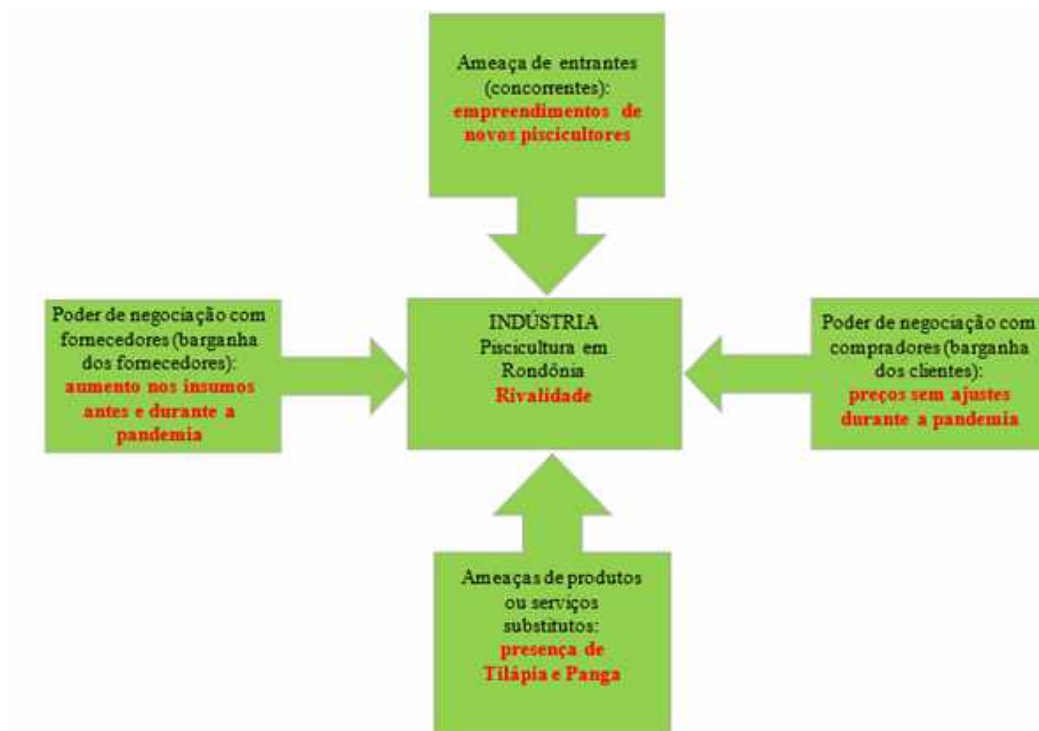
Ameaça de entrantes (concorrentes): empreendimentos de novos piscicultores

Poder de negociação com fornecedores (barganha dos fornecedores): aumento nos insumos antes e durante a pandemia

INDÚSTRIA
Piscicultura em Rondônia
Rivalidade

Poder de negociação com compradores (barganha dos clientes): preços sem ajustes durante a pandemia

Ameaças de produtos ou serviços substitutos: presença de Tilápia e Panga